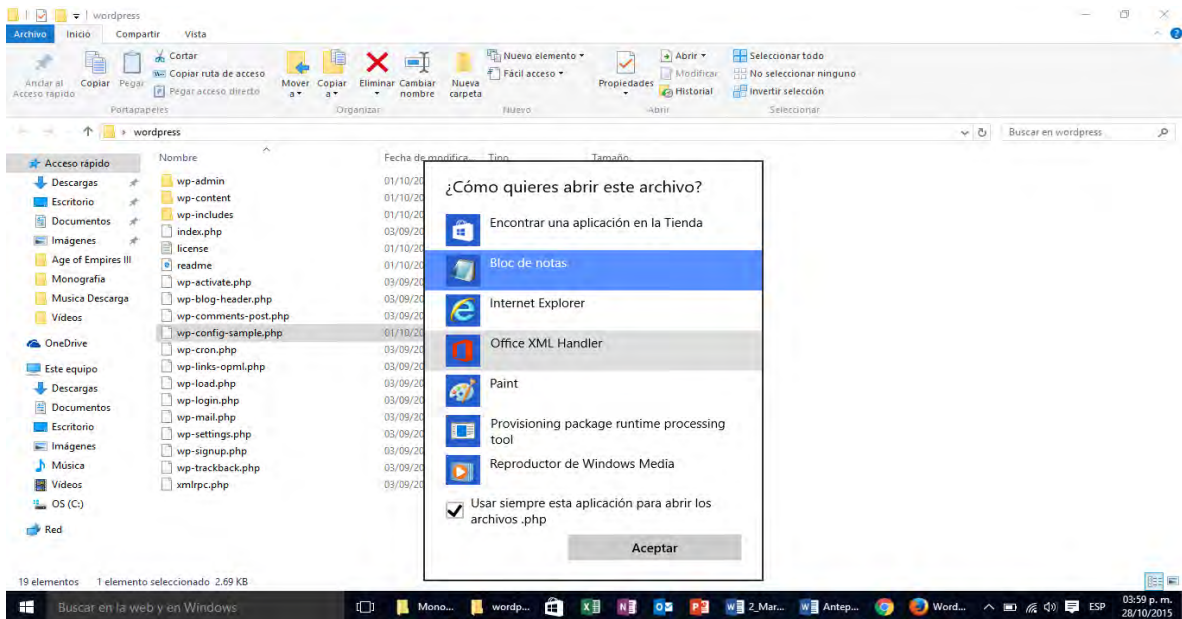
wordpress

Archivo Inicio Compartir Vista

Anclar al Acceso rápido Copiar Pegar
Cortar
Copiar ruta de acceso
Pegar acceso directo
Portapapeles
Mover a Copiar a Eliminar Cambiar nombre
Organizar
Nueva carpeta
Nuevo elemento
Fácil acceso
Nuevo
Propiedades
Abrir
Modificar
Historial
Abrir
Seleccionar todo
No seleccionar ninguno
Invertir selección
Seleccionar

wordpress
Buscar en wordpress

Acceso rápido
Descargas
Escritorio
Documentos
Imágenes
Age of Empires III
Monografia
Musica Descarga
Videos
OneDrive
Este equipo
Descargas
Documentos
Escritorio
Imágenes
Música
Vídeos
OS (C:)
Red

| Nombre | Fecha de modifica... | Tipo | Tamaño |
|---|---|---|---|
| wp-admin | 01/10/20 | | |
| wp-content | 01/10/20 | | |
| wp-includes | 01/10/20 | | |
| index.php | 03/09/20 | | |
| license | 01/10/20 | | |
| readme | 01/10/20 | | |
| wp-activate.php | 03/09/20 | | |
| wp-blog-header.php | 03/09/20 | | |
| wp-comments-post.php | 03/09/20 | | |
| wp-config-sample.php | 01/10/20 | | |
| wp-cron.php | 03/09/20 | | |
| wp-links-opml.php | 03/09/20 | | |
| wp-load.php | 03/09/20 | | |
| wp-login.php | 03/09/20 | | |
| wp-mail.php | 03/09/20 | | |
| wp-settings.php | 03/09/20 | | |
| wp-signup.php | 03/09/20 | | |
| wp-trackback.php | 03/09/20 | | |
| xmlrpc.php | 03/09/20 | | |

¿Cómo quieres abrir este archivo?
Encontrar una aplicación en la Tienda
Bloc de notas
Internet Explorer
Office XML Handler
Paint
Provisioning package runtime processing tool
Reproductor de Windows Media
Usar siempre esta aplicación para abrir los archivos .php
Aceptar

19 elementos 1 elemento seleccionado 2.69 KB

Buscar en la web y en Windows
Mono... wordp... 2_Mar... Antep... Word... ESP 03:59 p. m. 28/10/2015